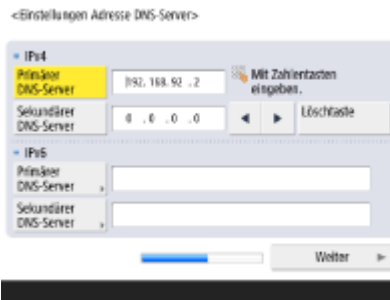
<Einstellungen Adresse DNS-Server>

IPv4

Primärer DNS-Server

192. 168. 92 .2

Mit Zahlentasten eingeben.

Sekundärer DNS-Server

0 .0 .0 .0

◄ ►

Löschtaste

IPv6

Primärer DNS-Server

Sekundärer DNS-Server

Weiter ►